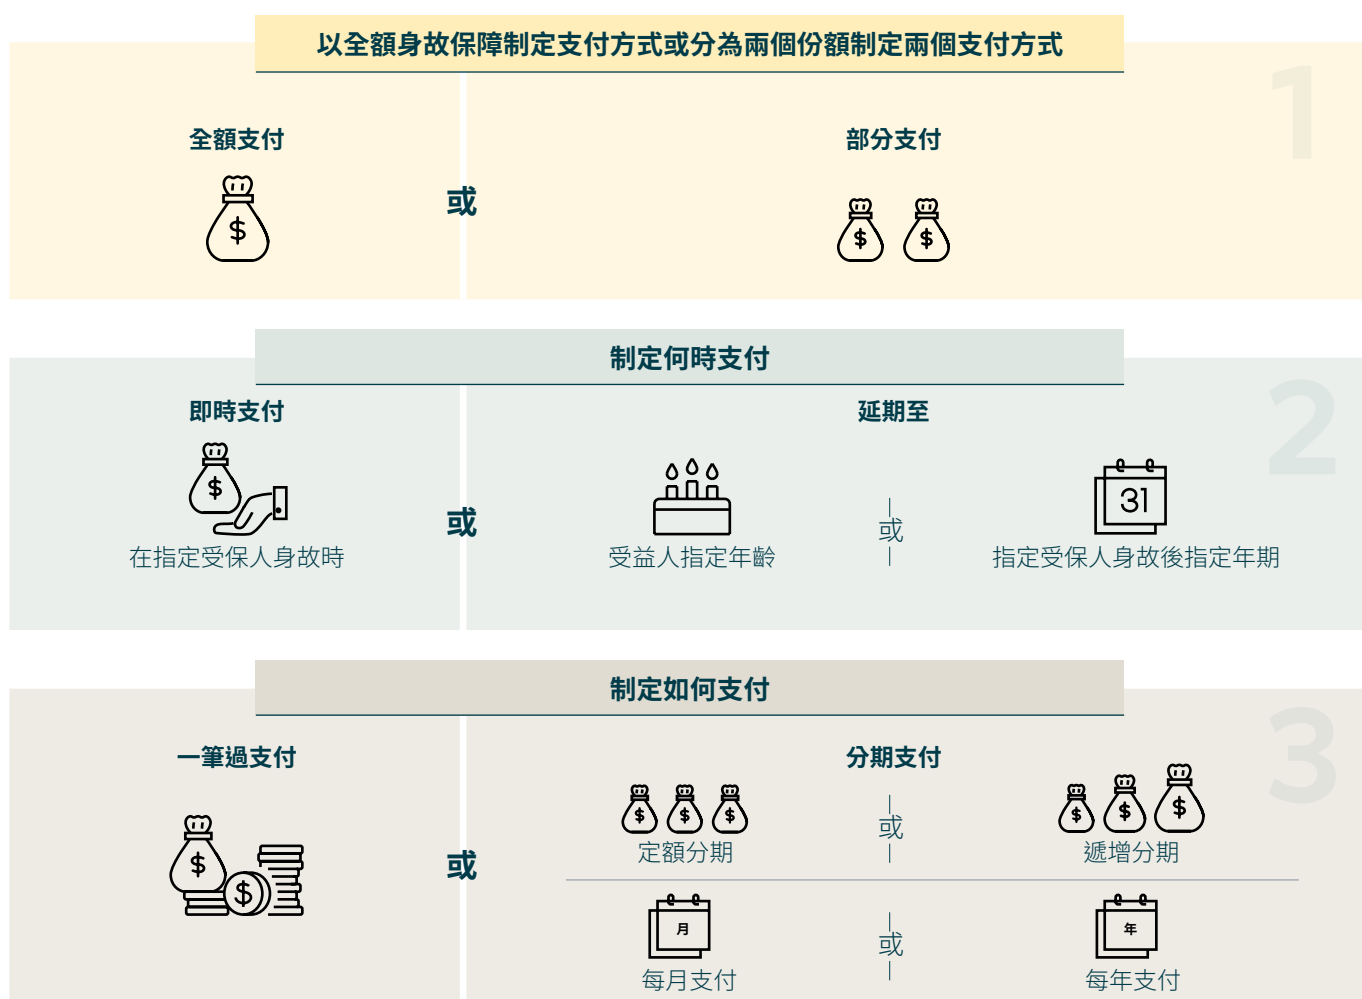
以全額身故保障制定支付方式或分為兩個份額制定兩個支付方式

1

全額支付

$

或

部分支付

$ $

制定何時支付

2

即時支付

$

在指定受保人身故時

或

延期至

受益人指定年齡

或

31

指定受保人身故後指定年期

制定如何支付

3

一筆過支付

$ $

或

分期支付

$ $ $

定額分期

或

$ $ $

遞增分期

月

每月支付

或

年

每年支付